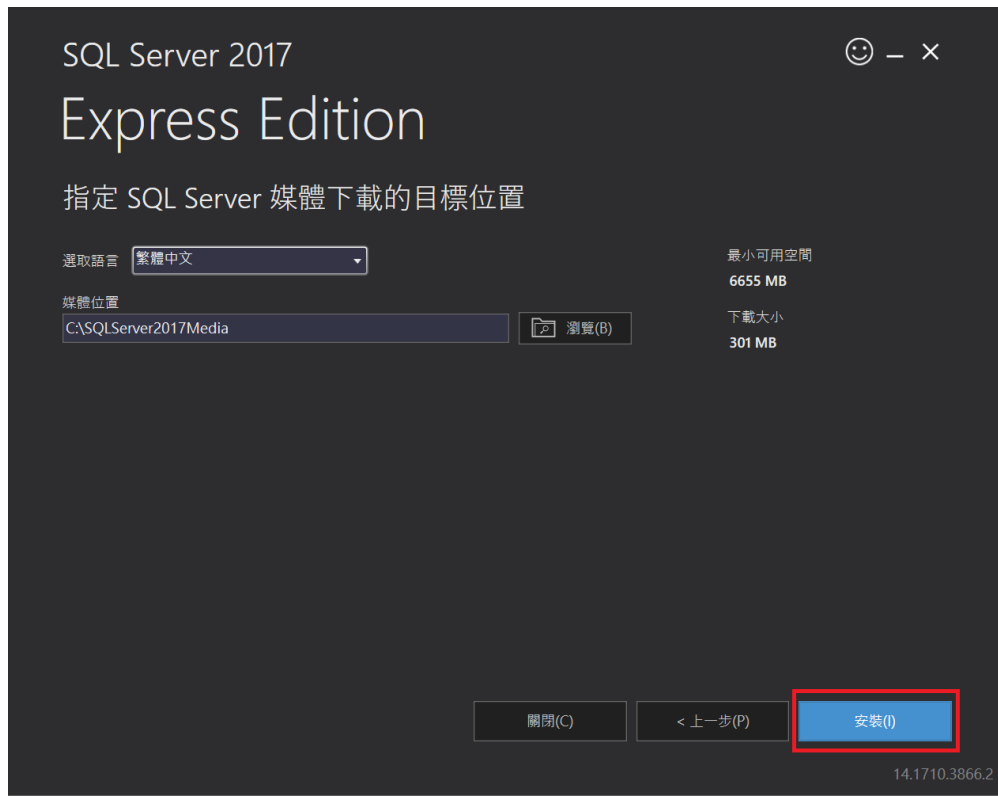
SQL Server 2017

Express Edition

指定 SQL Server 媒體下載的目標位置

選取語言 繁體中文

媒體位置
C:\SQLServer2017Media
瀏覽(B)

最小可用空間
6655 MB

下載大小
301 MB

關閉(C)
< 上一步(P)
安裝(I)

14.1710.3866.2